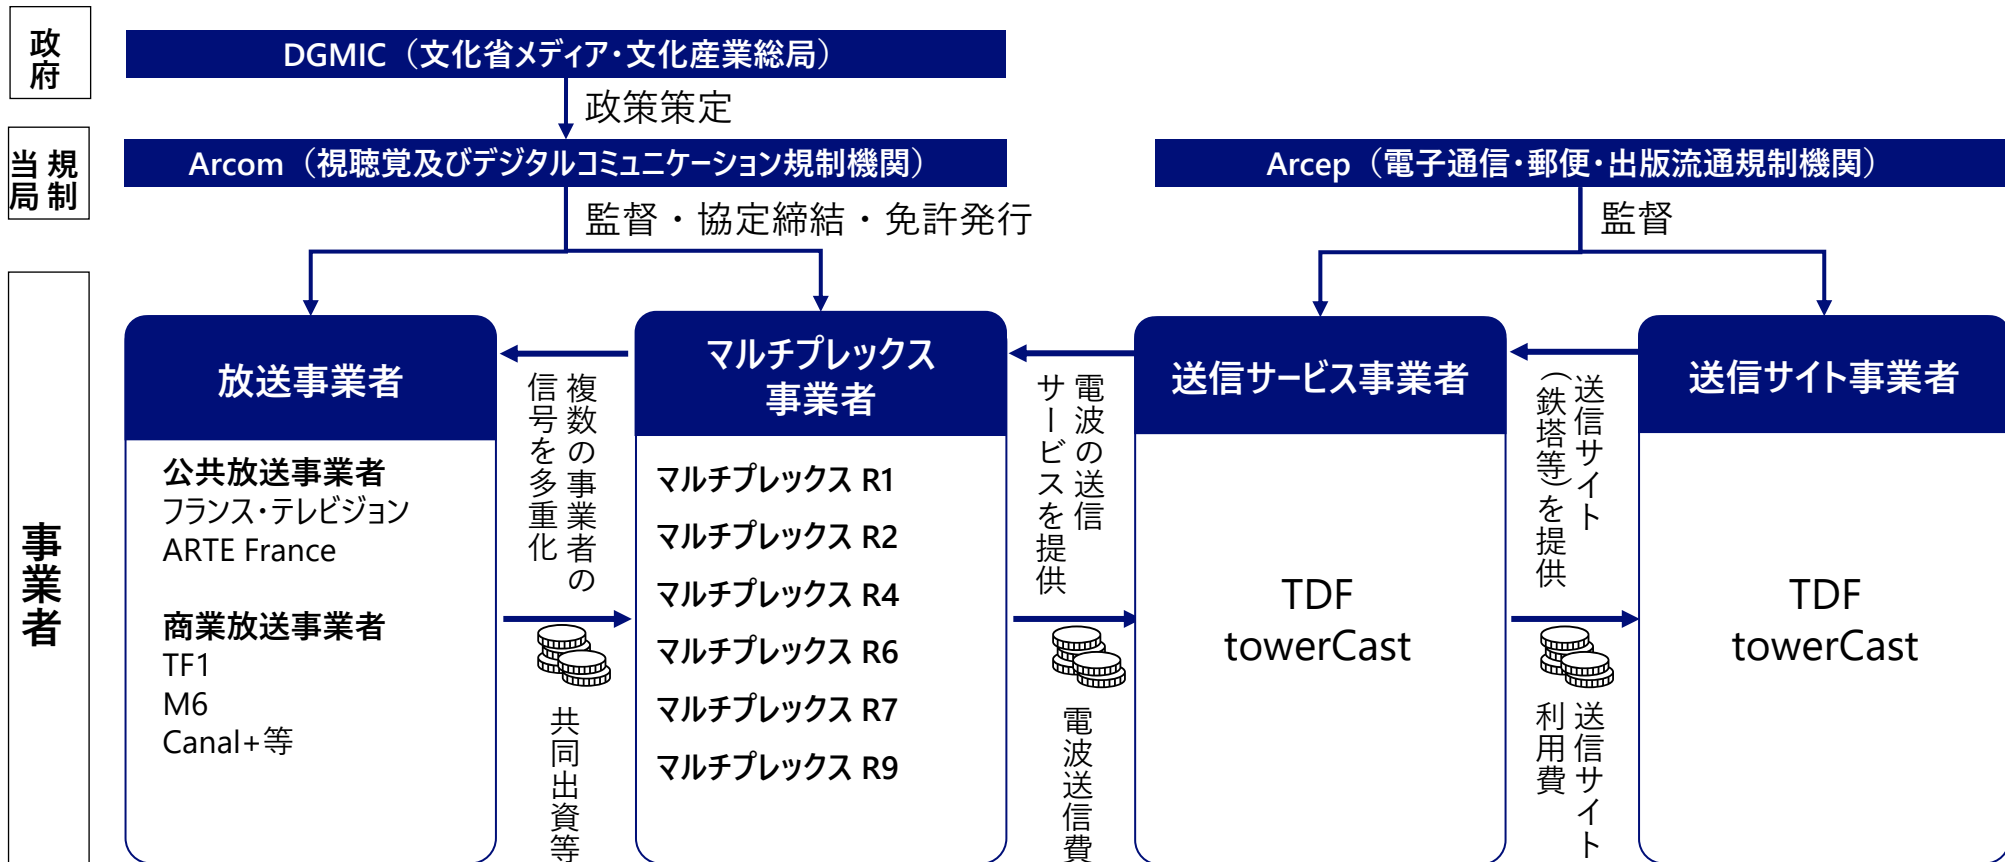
政府

DGMIC（文化省メディア・文化産業総局）

政策策定

規制当局

Arcom（視聴覚及びデジタルコミュニケーション規制機関）

Arcep（電子通信・郵便・出版流通規制機関）

監督・協定締結・免許発行

監督

事業者

放送事業者

公共放送事業者
フランス・テレビジョン
ARTE France

商業放送事業者
TF1
M6
Canal+等

複数の事業者の信号を多重化

共同出資等

マルチプレックス事業者

マルチプレックス R1
マルチプレックス R2
マルチプレックス R4
マルチプレックス R6
マルチプレックス R7
マルチプレックス R9

電波の送信サービスを提供

電波送信費

送信サービス事業者

TDF
towerCast

送信サイト（鉄塔等）を提供

送信サイト利用費

送信サイト事業者

TDF
towerCast